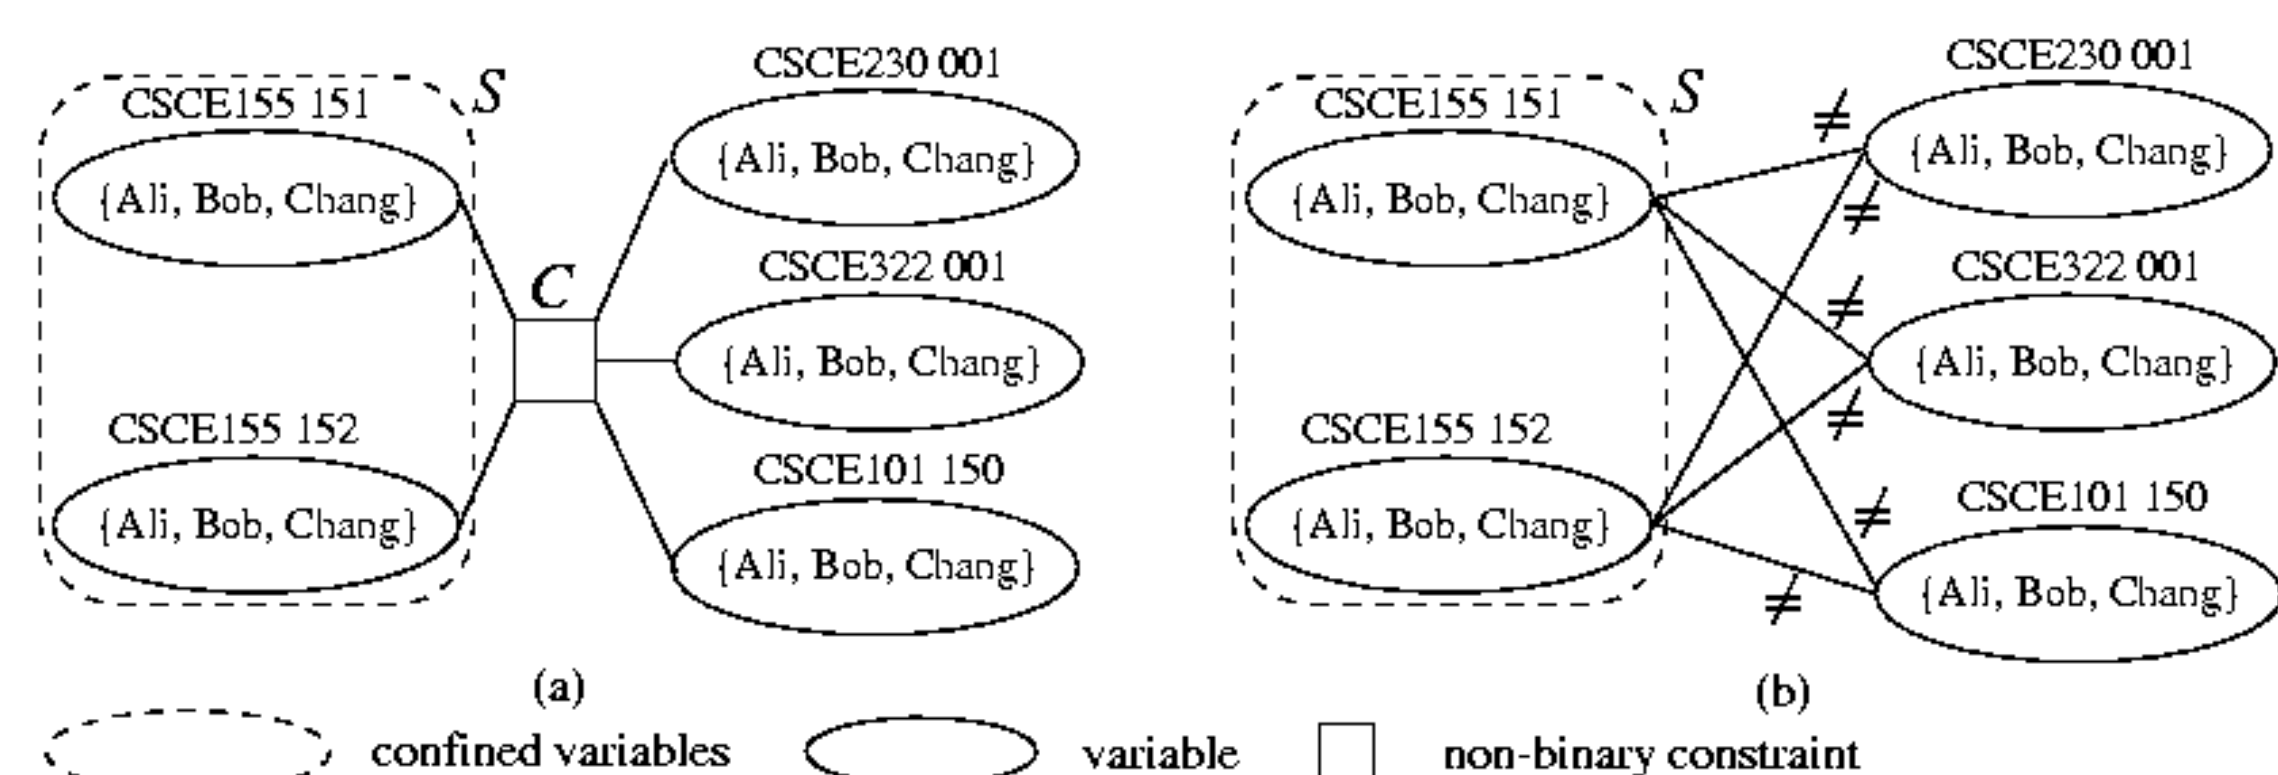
CSCE155 151

$S$

{Ali, Bob, Chang}

CSCE155 152

{Ali, Bob, Chang}

$C$

CSCE230 001

{Ali, Bob, Chang}

CSCE322 001

{Ali, Bob, Chang}

CSCE101 150

{Ali, Bob, Chang}

(a)

CSCE155 151

$S$

{Ali, Bob, Chang}

CSCE155 152

{Ali, Bob, Chang}

$\neq$ $\neq$ $\neq$ $\neq$ $\neq$ $\neq$

CSCE230 001

{Ali, Bob, Chang}

CSCE322 001

{Ali, Bob, Chang}

CSCE101 150

{Ali, Bob, Chang}

(b)

confined variables variable non-binary constraint